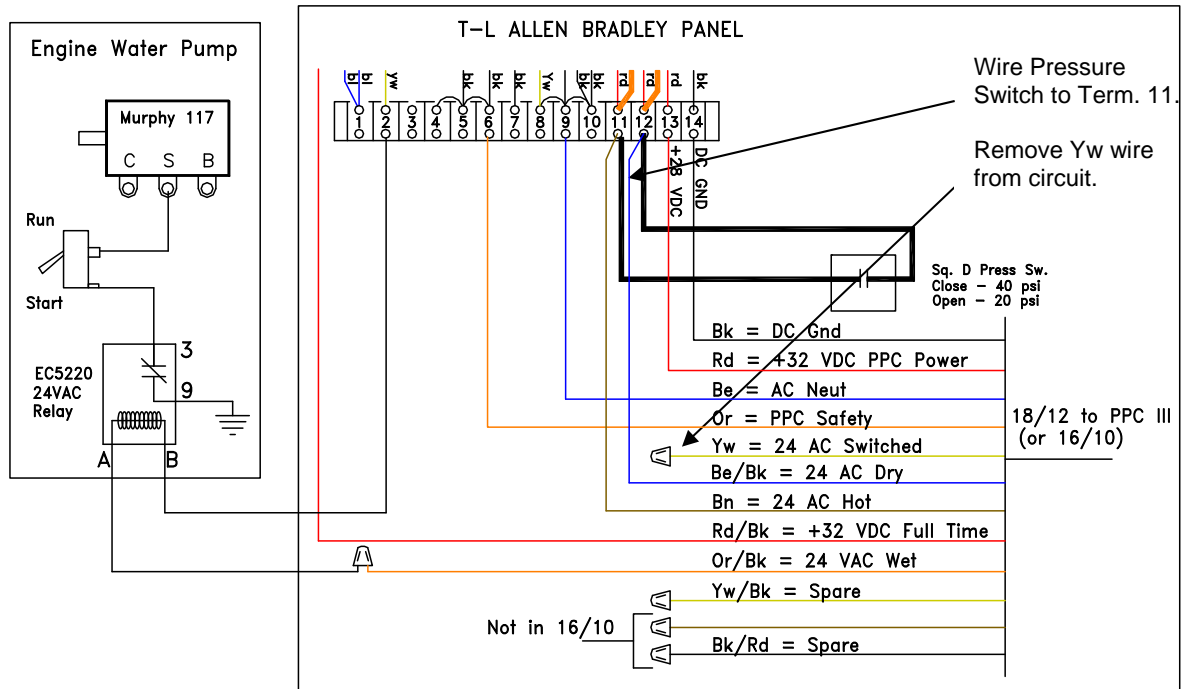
Engine Water Pump

Murphy 117

C S B

Run

Start

EC5220
24VAC
Relay

3

9

A B

T-L ALLEN BRADLEY PANEL

bl bl yw bk bk bk yw bk bk rd rd rd bk

1 2 3 4 5 6 7 8 9 10 11 12 13 14

+28 VDC

DC GND

Wire Pressure Switch to Term. 11.

Remove Yw wire from circuit.

Sq. D Press Sw.
Close – 40 psi
Open – 20 psi

Bk = DC Gnd

Rd = +32 VDC PPC Power

Be = AC Neut

Or = PPC Safety

Yw = 24 AC Switched

Be/Bk = 24 AC Dry

Bn = 24 AC Hot

Rd/Bk = +32 VDC Full Time

Or/Bk = 24 VAC Wet

Yw/Bk = Spare

Bk/Rd = Spare

Not in 16/10

18/12 to PPC III
(or 16/10)